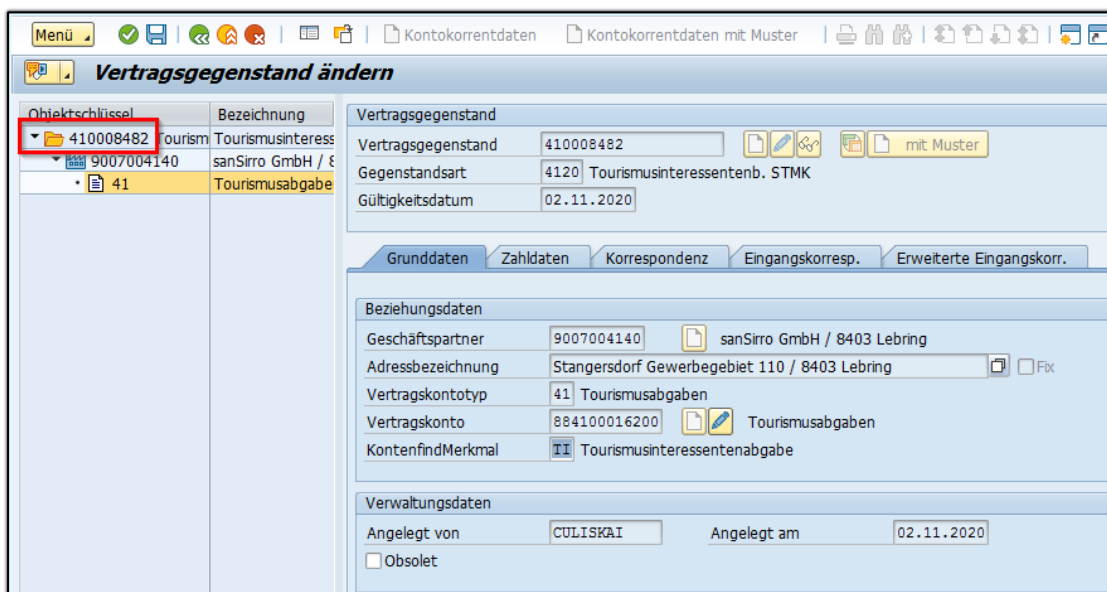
Menü Kontokorrentdaten Kontokorrentdaten mit Muster

Vertragsgegenstand ändern

| Objektschlüssel | Bezeichnung |
|---|---|
| 410008482 Tourism | Tourismusinteress |
| 9007004140 | sanSirro GmbH / 8 |
| 41 | Tourismusabgabe |

Vertragsgegenstand
Vertragsgegenstand 410008482 mit Muster
Gegenstandsart 4120 Tourismusinteressentenb. STMK
Gültigkeitsdatum 02.11.2020

Grunddaten | Zahldaten | Korrespondenz | Eingangskorresp. | Erweiterte Eingangskorr.

Beziehungsdaten
Geschäftspartner 9007004140 sanSirro GmbH / 8403 Lebring
Adressbezeichnung Stangersdorf Gewerbegebiet 110 / 8403 Lebring Fix
Vertragskontotyp 41 Tourismusabgaben
Vertragskonto 884100016200 Tourismusabgaben
KontenfindMerkmal TI Tourismusinteressentenabgabe

Verwaltungsdaten
Angelegt von CULISKAI Angelegt am 02.11.2020
Obsolet